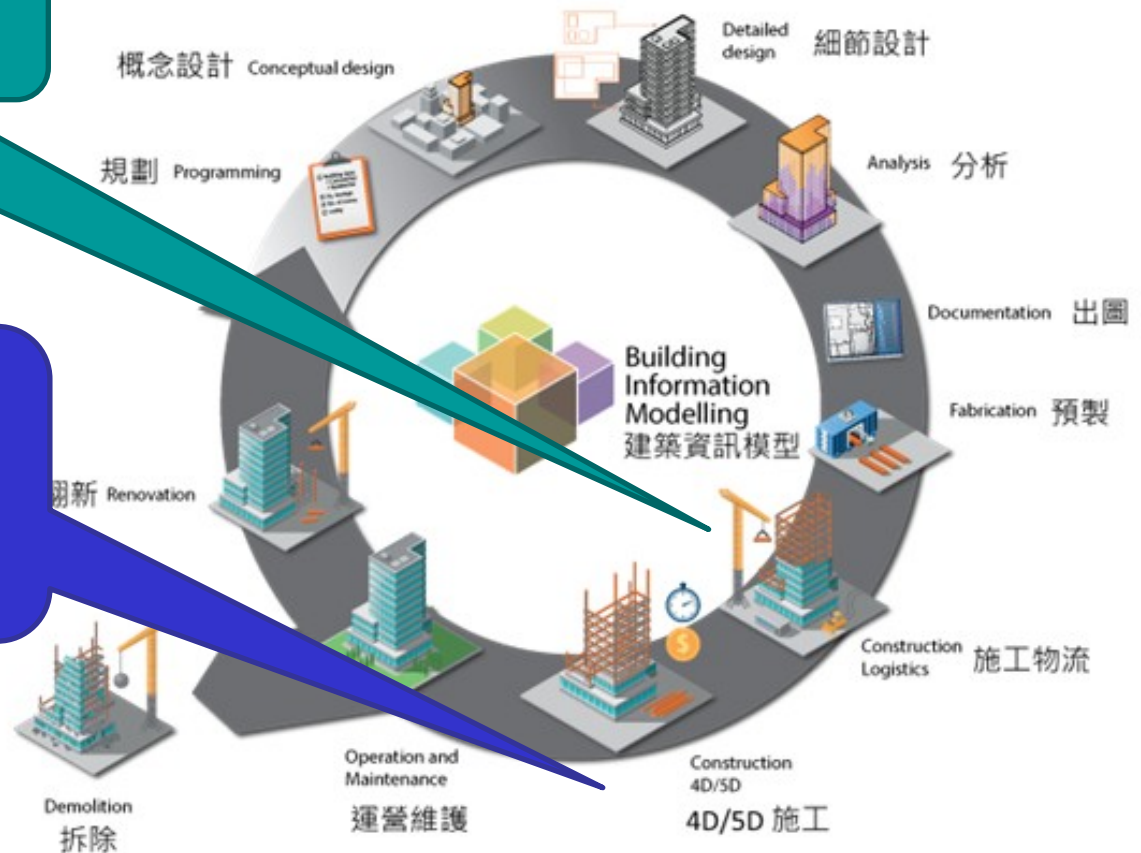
概念設計 Conceptual design

Detailed design 細節設計

規劃 Programming

Analysis 分析

Documentation 出圖

Building Information Modelling 建築資訊模型

Fabrication 預製

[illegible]翻新 Renovation

Construction Logistics 施工物流

Demolition 拆除

Operation and Maintenance 運營維護

Construction 4D/5D 4D/5D 施工